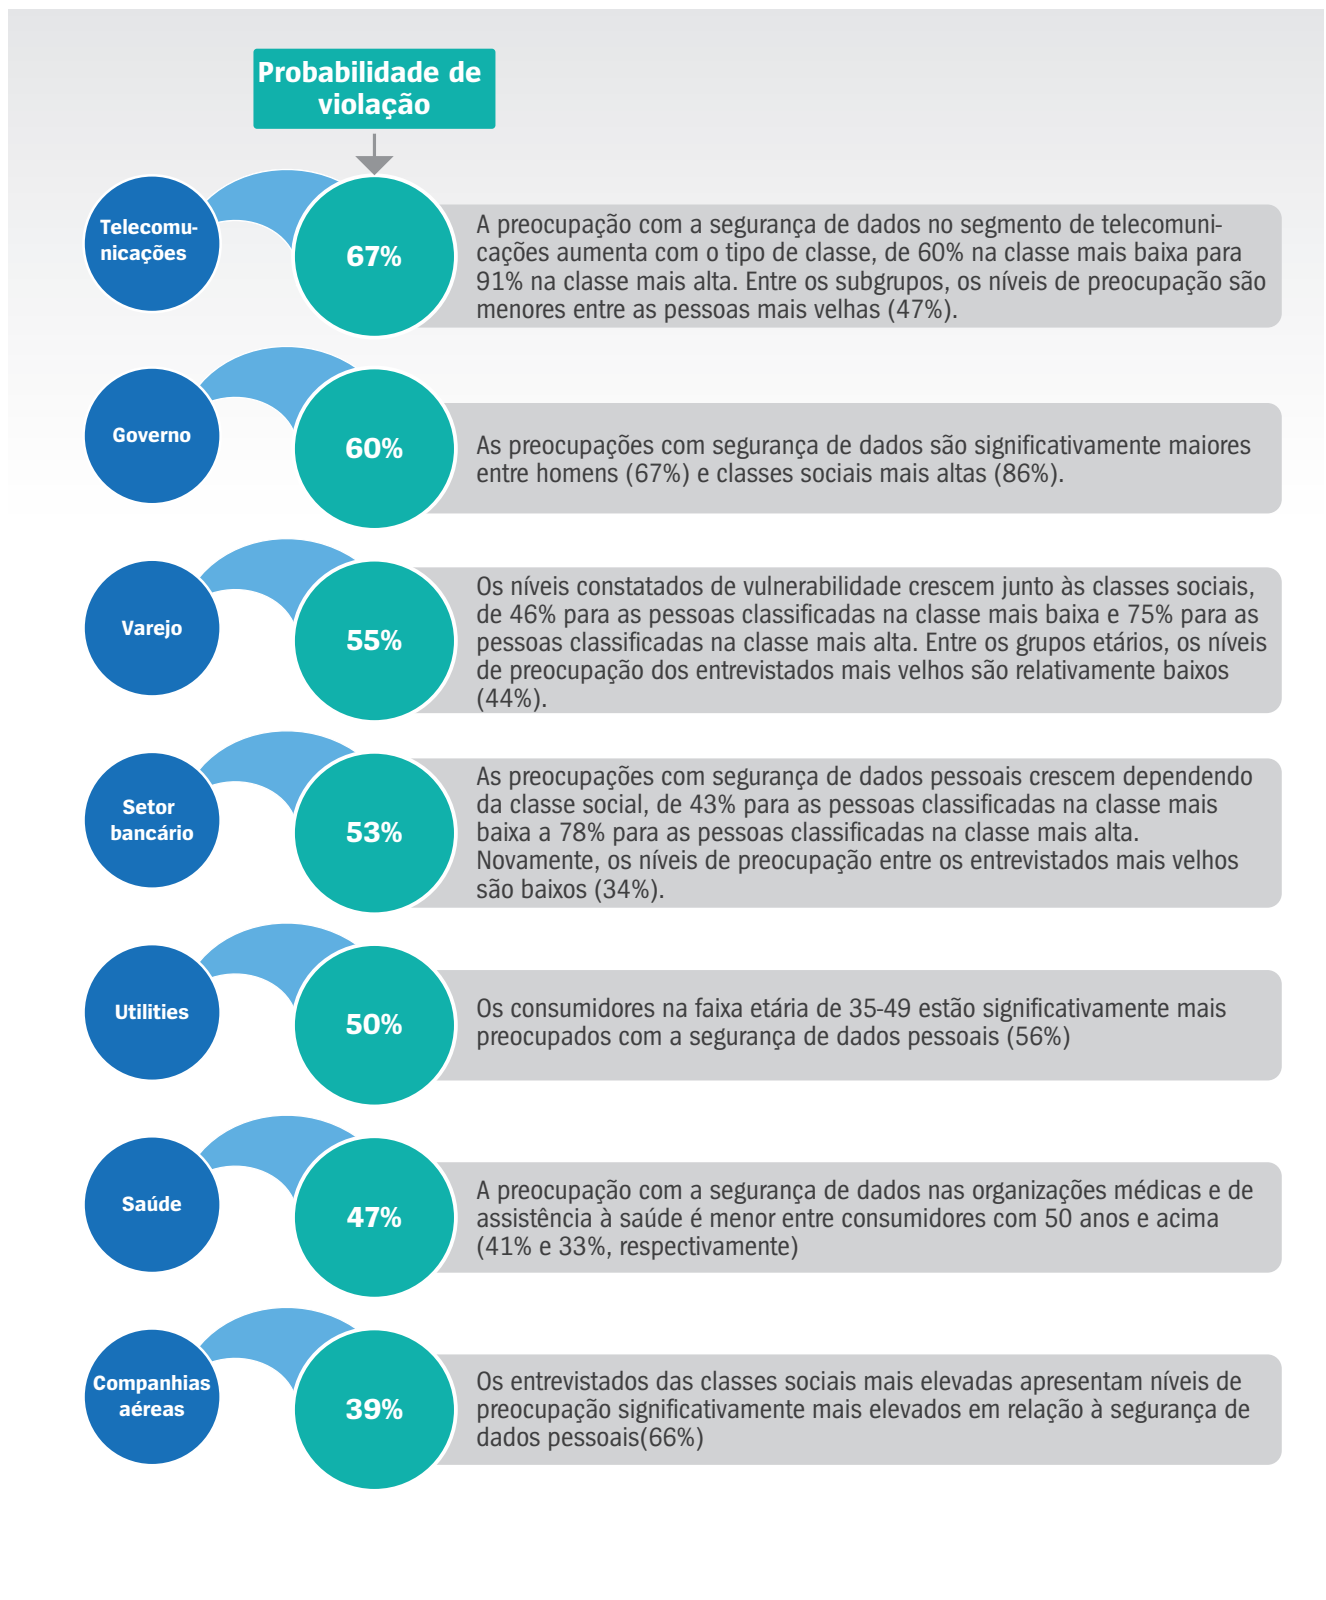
Probabilidade de violação

Telecomunicações

67%

A preocupação com a segurança de dados no segmento de telecomunicações aumenta com o tipo de classe, de 60% na classe mais baixa para 91% na classe mais alta. Entre os subgrupos, os níveis de preocupação são menores entre as pessoas mais velhas (47%).

Governo

60%

As preocupações com segurança de dados são significativamente maiores entre homens (67%) e classes sociais mais altas (86%).

Varejo

55%

Os níveis constatados de vulnerabilidade crescem junto às classes sociais, de 46% para as pessoas classificadas na classe mais baixa e 75% para as pessoas classificadas na classe mais alta. Entre os grupos etários, os níveis de preocupação dos entrevistados mais velhos são relativamente baixos (44%).

Setor bancário

53%

As preocupações com segurança de dados pessoais crescem dependendo da classe social, de 43% para as pessoas classificadas na classe mais baixa a 78% para as pessoas classificadas na classe mais alta. Novamente, os níveis de preocupação entre os entrevistados mais velhos são baixos (34%).

Utilities

50%

Os consumidores na faixa etária de 35-49 estão significativamente mais preocupados com a segurança de dados pessoais (56%)

Saúde

47%

A preocupação com a segurança de dados nas organizações médicas e de assistência à saúde é menor entre consumidores com 50 anos e acima (41% e 33%, respectivamente)

Companhias aéreas

39%

Os entrevistados das classes sociais mais elevadas apresentam níveis de preocupação significativamente mais elevados em relação à segurança de dados pessoais(66%)